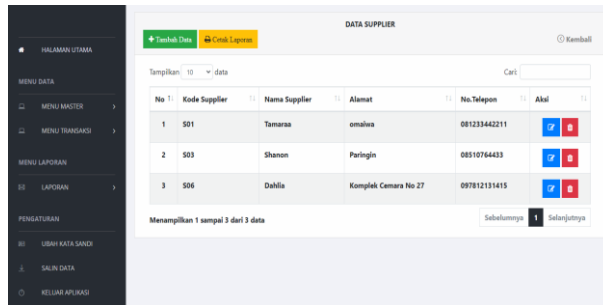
HALAMAN UTAMA

MENU DATA

MENU MASTER

MENU TRANSAKSI

MENU LAPORAN

LAPORAN

PENGATURAN

UBAH KATA SANDI

SALIN DATA

KELUAR APLIKASI

+ Tambah Data

Cetak Laporan

DATA SUPPLIER

Kembali

Tampilkan 10 data

Cari:

| No | Kode Supplier | Nama Supplier | Alamat | No.Telepon | Aksi |
|---|---|---|---|---|---|
| 1 | S01 | Tamaraa | omaiwa | 081233442211 | |
| 2 | S03 | Shanon | Paringin | 08510764433 | |
| 3 | S06 | Dahlia | Komplek Cemara No 27 | 097812131415 | |

Menampilkan 1 sampai 3 dari 3 data

Sebelumnya 1 Selanjutnya